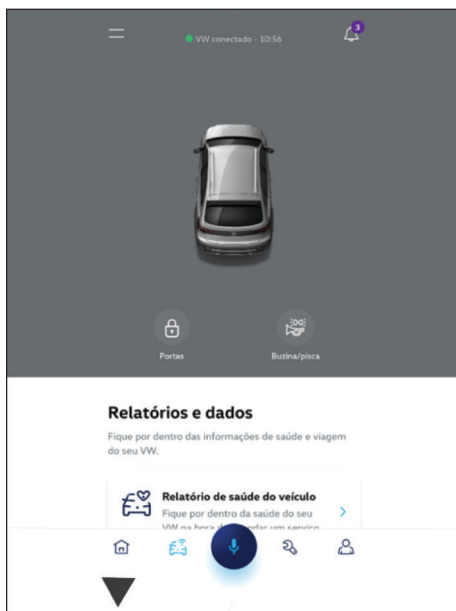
VW conectado - 10:56

3

Portas

Buzina/pisca

Relatórios e dados

Fique por dentro das informações de saúde e viagem do seu VW.

Relatório de saúde do veículo

Fique por dentro da saúde do seu VW na hora de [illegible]ndar um serviço